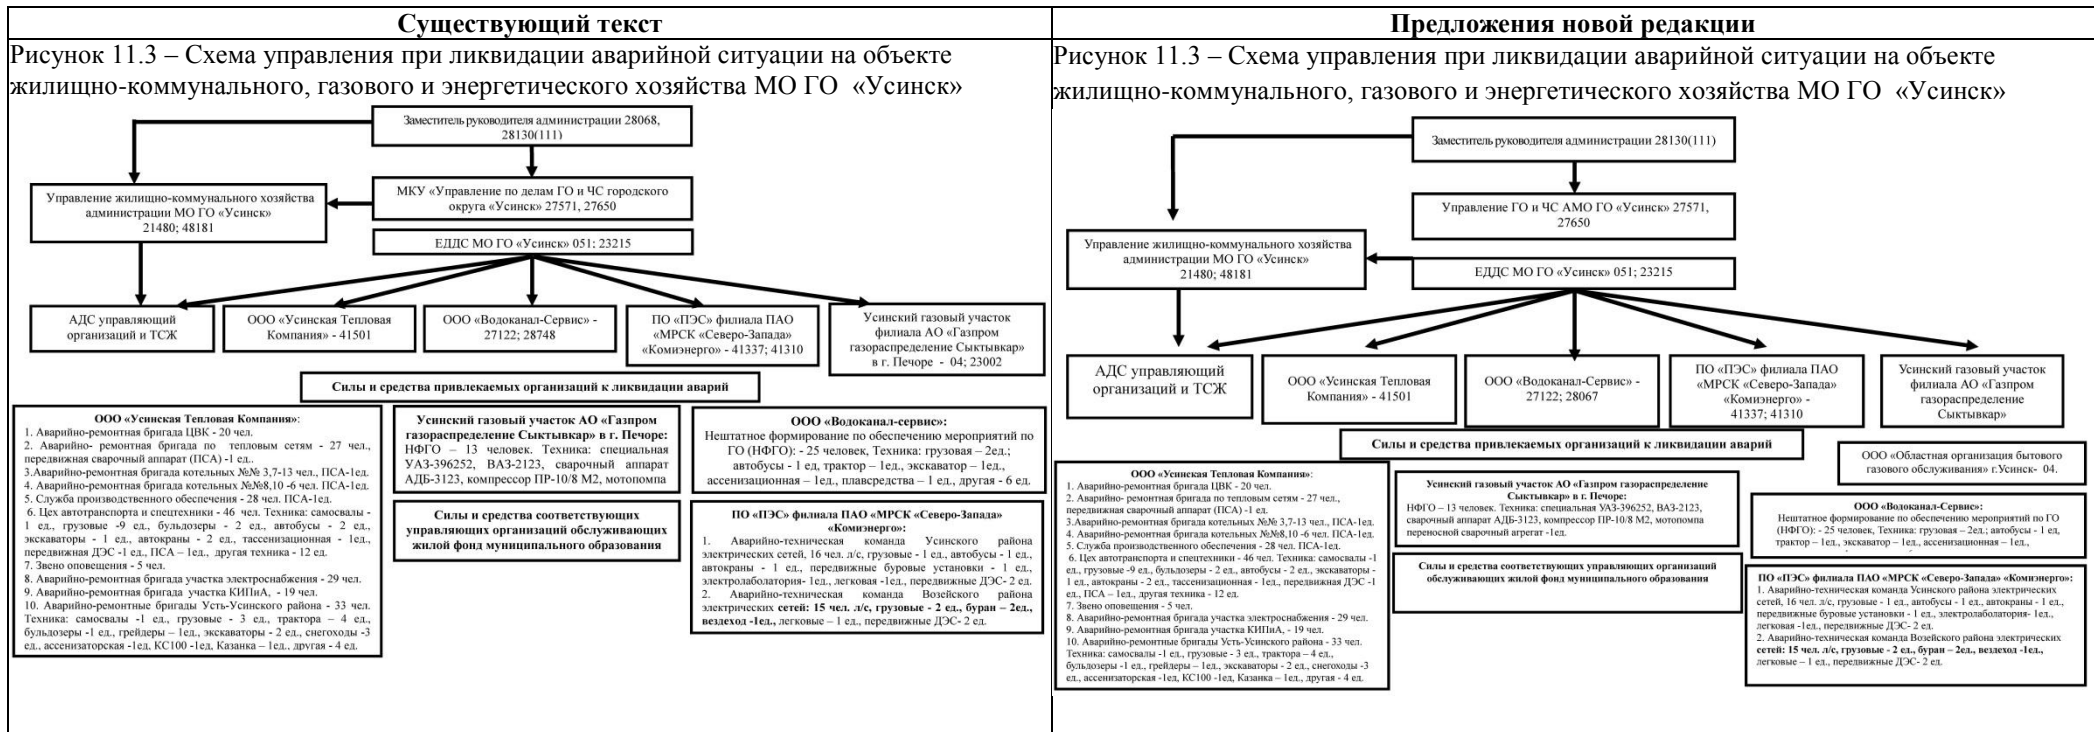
| Существующий текст | Предложения новой редакции |
|---|---|
| Рисунок 11.3 – Схема управления при ликвидации аварийной ситуации на объекте жилищно-коммунального, газового и энергетического хозяйства МО ГО «Усинск» | Рисунок 11.3 – Схема управления при ликвидации аварийной ситуации на объекте жилищно-коммунального, газового и энергетического хозяйства МО ГО «Усинск» |

Заместитель руководителя администрации 28068, 28130(111)

Управление жилищно-коммунального хозяйства администрации МО ГО «Усинск» 21480; 48181

МКУ «Управление по делам ГО и ЧС городского округа «Усинск» 27571, 27650

ЕДДС МО ГО «Усинск» 051; 23215

АДС управляющий организаций и ТСЖ

ООО «Усинская Тепловая Компания» - 41501

ООО «Водоканал-Сервис» - 27122; 28748

ПО «ПЭС» филиала ПАО «МРСК «Северо-Запада» «Комиэнерго» - 41337; 41310

Усинский газовый участок филиала АО «Газпром газораспределение Сыктывкар» в г. Печоре - 04; 23002

Силы и средства привлекаемых организаций к ликвидации аварий

ООО «Усинская Тепловая Компания»:
1. Аварийно-ремонтная бригада ЦВК - 20 чел.
2. Аварийно- ремонтная бригада по тепловым сетям - 27 чел., передвижная сварочный аппарат (ПСА) -1 ед.
3.Аварийно-ремонтная бригада котельных №№ 3,7-13 чел., ПСА-1ед.
4. Аварийно-ремонтная бригада котельных №№8,10 -6 чел. ПСА-1ед.
5. Служба производственного обеспечения - 28 чел. ПСА-1ед.
6. Цех автотранспорта и спецтехники - 46 чел. Техника: самосвалы - 1 ед., грузовые -9 ед., бульдозеры - 2 ед., автобусы - 2 ед., экскаваторы - 1 ед., автокраны - 2 ед., тассенизационная - 1ед., передвижная ДЭС -1 ед., ПСА – 1ед., другая техника - 12 ед.
7. Звено оповещения - 5 чел.
8. Аварийно-ремонтная бригада участка электроснабжения - 29 чел.
9. Аварийно-ремонтная бригада участка КИПиА, - 19 чел.
10. Аварийно-ремонтные бригады Усть-Усинского района - 33 чел. Техника: самосвалы -1 ед., грузовые - 3 ед., трактора – 4 ед., бульдозеры -1 ед., грейдеры – 1ед., экскаваторы - 2 ед., снегоходы -3 ед., ассенизаторская -1ед. КС100 -1ед, Казанка – 1ед., другая - 4 ед.

Усинский газовый участок АО «Газпром газораспределение Сыктывкар» в г. Печоре:
НФГО – 13 человек. Техника: специальная УАЗ-396252, ВАЗ-2123, сварочный аппарат АДБ-3123, компрессор ПР-10/8 М2, мотопомпа

Силы и средства соответствующих управляющих организаций обслуживающих жилой фонд муниципального образования

ООО «Водоканал-сервис»:
Нештатное формирование по обеспечению мероприятий по ГО (НФГО): - 25 человек, Техника: грузовая – 2ед.; автобусы - 1 ед, трактор – 1ед., экскаватор – 1ед., ассенизационная – 1ед., плавсредства – 1 ед., другая - 6 ед.

ПО «ПЭС» филиала ПАО «МРСК «Северо-Запада» «Комиэнерго»:
1. Аварийно-техническая команда Усинского района электрических сетей, 16 чел. л/с, грузовые - 1 ед., автобусы - 1 ед., автокраны - 1 ед., передвижные буровые установки - 1 ед., электролаболатория- 1ед., легковая -1ед., передвижные ДЭС- 2 ед.
2. Аварийно-техническая команда Возейского района электрических сетей: 15 чел. л/с, грузовые - 2 ед., буран – 2ед., вездеход -1ед., легковые – 1 ед., передвижные ДЭС- 2 ед.

Заместитель руководителя администрации 28130(111)

Управление ГО и ЧС АМО ГО «Усинск» 27571, 27650

Управление жилищно-коммунального хозяйства администрации МО ГО «Усинск» 21480; 48181

ЕДДС МО ГО «Усинск» 051; 23215

АДС управляющий организаций и ТСЖ

ООО «Усинская Тепловая Компания» - 41501

ООО «Водоканал-Сервис» - 27122; 28067

ПО «ПЭС» филиала ПАО «МРСК «Северо-Запада» «Комиэнерго» - 41337; 41310

Усинский газовый участок филиала АО «Газпром газораспределение Сыктывкар»

Силы и средства привлекаемых организаций к ликвидации аварий

ООО «Областная организация бытового газового обслуживания» г.Усинск- 04.

ООО «Усинская Тепловая Компания»:
1. Аварийно-ремонтная бригада ЦВК - 20 чел.
2. Аварийно- ремонтная бригада по тепловым сетям - 27 чел., передвижная сварочный аппарат (ПСА) -1 ед.
3.Аварийно-ремонтная бригада котельных №№ 3,7-13 чел., ПСА-1ед.
4. Аварийно-ремонтная бригада котельных №№8,10 -6 чел. ПСА-1ед.
5. Служба производственного обеспечения - 28 чел. ПСА-1ед.
6. Цех автотранспорта и спецтехники - 46 чел. Техника: самосвалы -1 ед., грузовые -9 ед., бульдозеры - 2 ед., автобусы - 2 ед., экскаваторы - 1 ед., автокраны - 2 ед., тассенизационная - 1ед., передвижная ДЭС -1 ед., ПСА – 1ед., другая техника - 12 ед.
7. Звено оповещения - 5 чел.
8. Аварийно-ремонтная бригада участка электроснабжения - 29 чел.
9. Аварийно-ремонтная бригада участка КИПиА, - 19 чел.
10. Аварийно-ремонтные бригады Усть-Усинского района - 33 чел. Техника: самосвалы -1 ед., грузовые - 3 ед., трактора – 4 ед., бульдозеры -1 ед., грейдеры – 1ед., экскаваторы - 2 ед., снегоходы -3 ед., ассенизаторская -1ед, КС100 -1ед, Казанка – 1ед., другая - 4 ед.

Усинский газовый участок АО «Газпром газораспределение Сыктывкар» в г. Печоре:
НФГО – 13 человек. Техника: специальная УАЗ-396252, ВАЗ-2123, сварочный аппарат АДБ-3123, компрессор ПР-10/8 М2, мотопомпа переносной сварочный агрегат -1ед.

Силы и средства соответствующих управляющих организаций обслуживающих жилой фонд муниципального образования

ООО «Водоканал-Сервис»:
Нештатное формирование по обеспечению мероприятий по ГО (НФГО): - 25 человек, Техника: грузовая – 2ед.; автобусы - 1 ед, трактор – 1ед., экскаватор – 1ед., ассенизационная – 1ед.,

ПО «ПЭС» филиала ПАО «МРСК «Северо-Запада» «Комиэнерго»:
1. Аварийно-техническая команда Усинского района электрических сетей, 16 чел. л/с, грузовые - 1 ед., автобусы - 1 ед., автокраны - 1 ед., передвижные буровые установки - 1 ед., электролаболатория- 1ед., легковая -1ед., передвижные ДЭС- 2 ед.
2. Аварийно-техническая команда Возейского района электрических сетей: 15 чел. л/с, грузовые - 2 ед., буран – 2ед., вездеход -1ед., легковые – 1 ед., передвижные ДЭС- 2 ед.